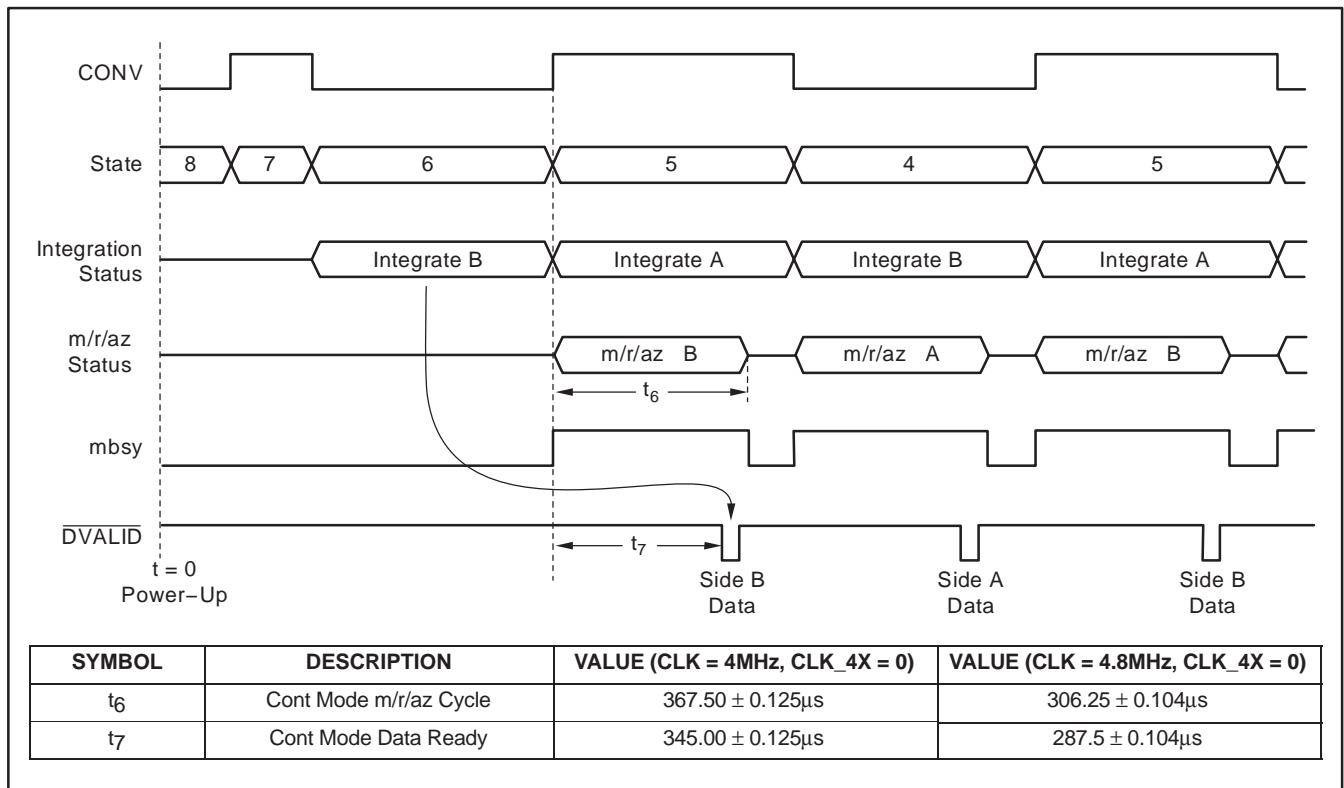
CONV

State 8 7 6 5 4 5

Integration Status Integrate B Integrate A Integrate B Integrate A

m/r/az Status m/r/az B m/r/az A m/r/az B

$t_6$

mbsy

$\overline{DVALID}$

$t_7$

t = 0 Power–Up

Side B Data

Side A Data

Side B Data

| SYMBOL | DESCRIPTION | VALUE (CLK = 4MHz, CLK_4X = 0) | VALUE (CLK = 4.8MHz, CLK_4X = 0) |
|---|---|---|---|
| $t_6$ | Cont Mode m/r/az Cycle | $367.50 \pm 0.125\mu s$ | $306.25 \pm 0.104\mu s$ |
| $t_7$ | Cont Mode Data Ready | $345.00 \pm 0.125\mu s$ | $287.5 \pm 0.104\mu s$ |